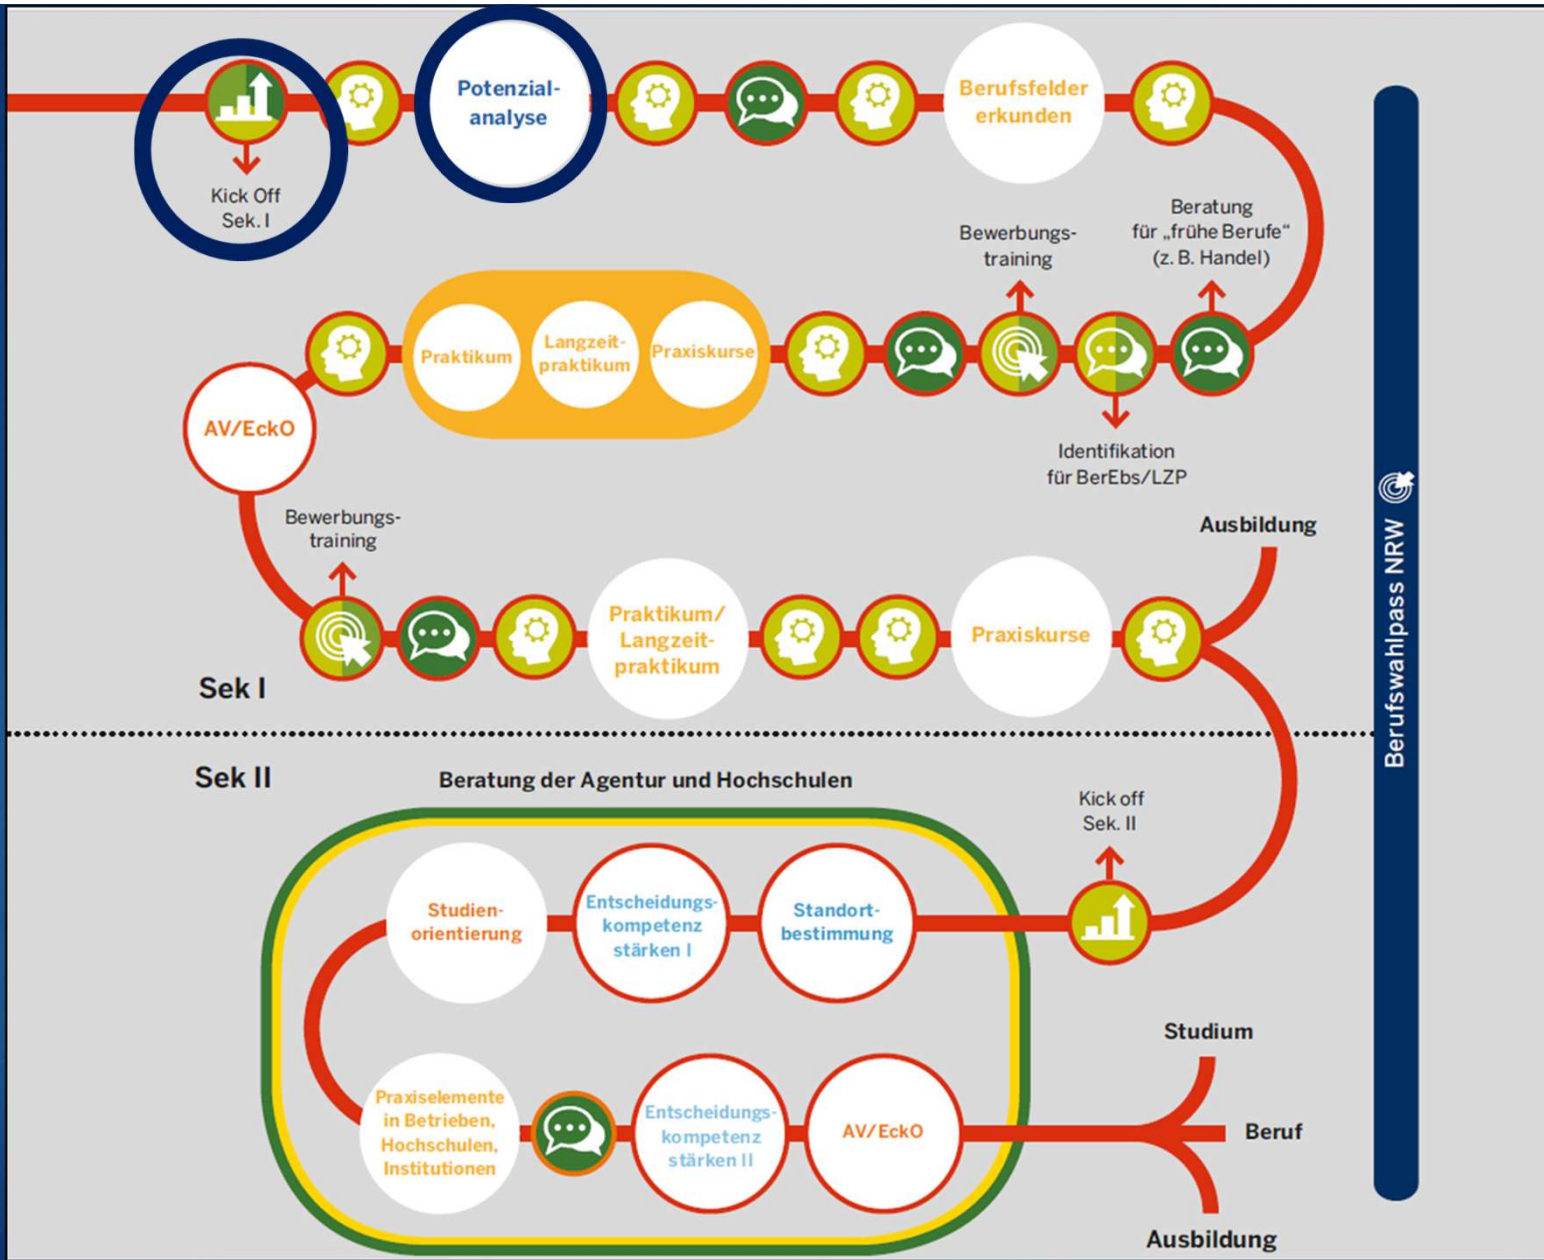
Kick Off Sek. I

Potenzialanalyse

Berufsfelder erkunden

Bewerbungstraining

Beratung für „frühe Berufe" (z. B. Handel)

Praktikum

Langzeitpraktikum

Praxiskurse

AV/EckO

Identifikation für BerEbs/LZP

Bewerbungstraining

Ausbildung

Praktikum/ Langzeitpraktikum

Praxiskurse

Sek I

Sek II

Beratung der Agentur und Hochschulen

Kick off Sek. II

Studienorientierung

Entscheidungskompetenz stärken I

Standortbestimmung

Studium

Praxiselemente in Betrieben, Hochschulen, Institutionen

Entscheidungskompetenz stärken II

AV/EckO

Beruf

Ausbildung

Berufswahlpass NRW